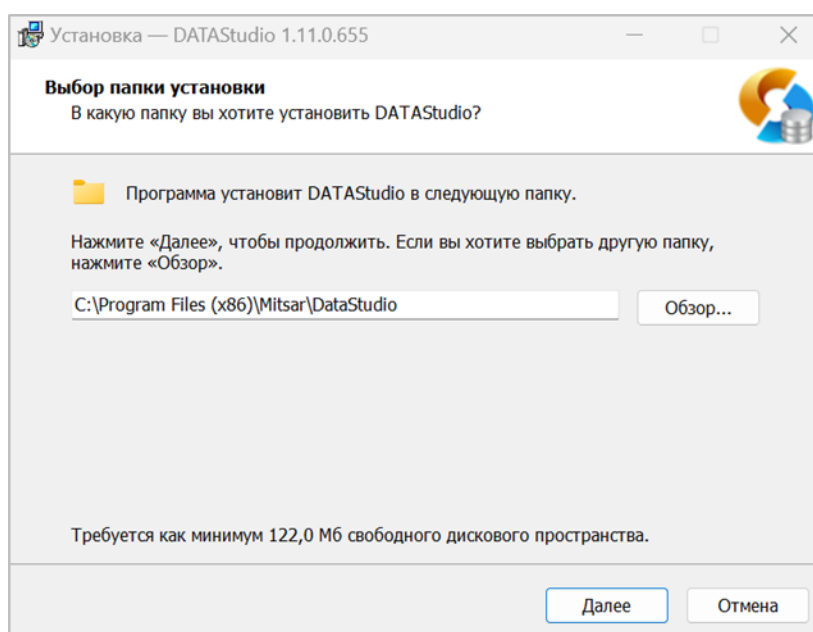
Установка — DATAStudio 1.11.0.655

Выбор папки установки
В какую папку вы хотите установить DATAStudio?

Программа установит DATAStudio в следующую папку.

Нажмите «Далее», чтобы продолжить. Если вы хотите выбрать другую папку, нажмите «Обзор».

C:\Program Files (x86)\Mitsar\DataStudio

Обзор...

Требуется как минимум 122,0 Мб свободного дискового пространства.

Далее

Отмена